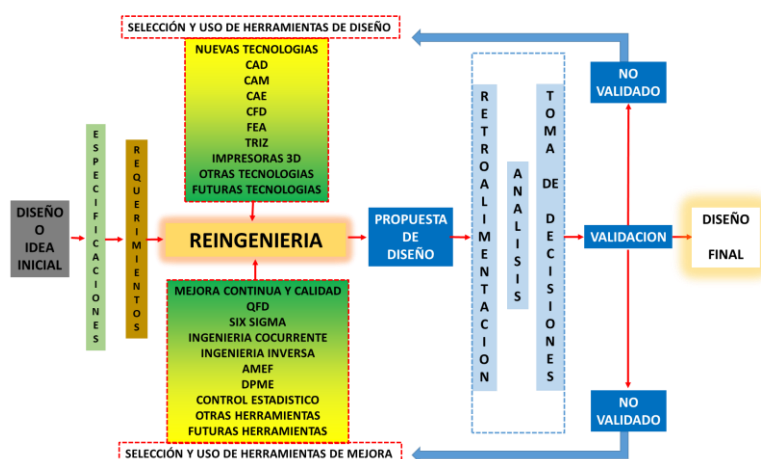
SELECCIÓN Y USO DE HERRAMIENTAS DE DISEÑO

NUEVAS TECNOLOGIAS
CAD
CAM
CAE
CFD
FEA
TRIZ
IMPRESORAS 3D
OTRAS TECNOLOGIAS
FUTURAS TECNOLOGIAS

DISEÑO O IDEA INICIAL

ESPECIFICACIONES

REQUERIMIENTOS

REINGENIERIA

PROPUESTA DE DISEÑO

RETROALIMENTACION

ANALISIS

TOMA DE DECISIONES

NO VALIDADO

VALIDACION

DISEÑO FINAL

NO VALIDADO

MEJORA CONTINUA Y CALIDAD
QFD
SIX SIGMA
INGENIERIA COCURRENTE
INGENIERIA INVERSA
AMEF
DPME
CONTROL ESTADISTICO
OTRAS HERRAMIENTAS
FUTURAS HERRAMIENTAS

SELECCIÓN Y USO DE HERRAMIENTAS DE MEJORA